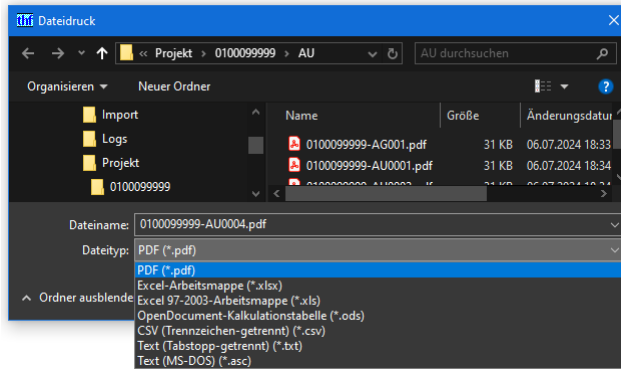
Dateidruck

« Projekt › 0100099999 › AU

AU durchsuchen

Organisieren ▾ Neuer Ordner

Import
Logs
Projekt
0100099999

| Name | Größe | Änderungsdatum |
|---|---|---|
| 0100099999-AG001.pdf | 31 KB | 06.07.2024 18:33 |
| 0100099999-AU0001.pdf | 31 KB | 06.07.2024 18:34 |
| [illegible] | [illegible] | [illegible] |

Dateiname: 0100099999-AU0004.pdf
Dateityp: PDF (*.pdf)

PDF (*.pdf)
Excel-Arbeitsmappe (*.xlsx)
Excel 97-2003-Arbeitsmappe (*.xls)
OpenDocument-Kalkulationstabelle (*.ods)
CSV (Trennzeichen-getrennt) (*.csv)
Text (Tabstopp-getrennt) (*.txt)
Text (MS-DOS) (*.asc)

Ordner ausblende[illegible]